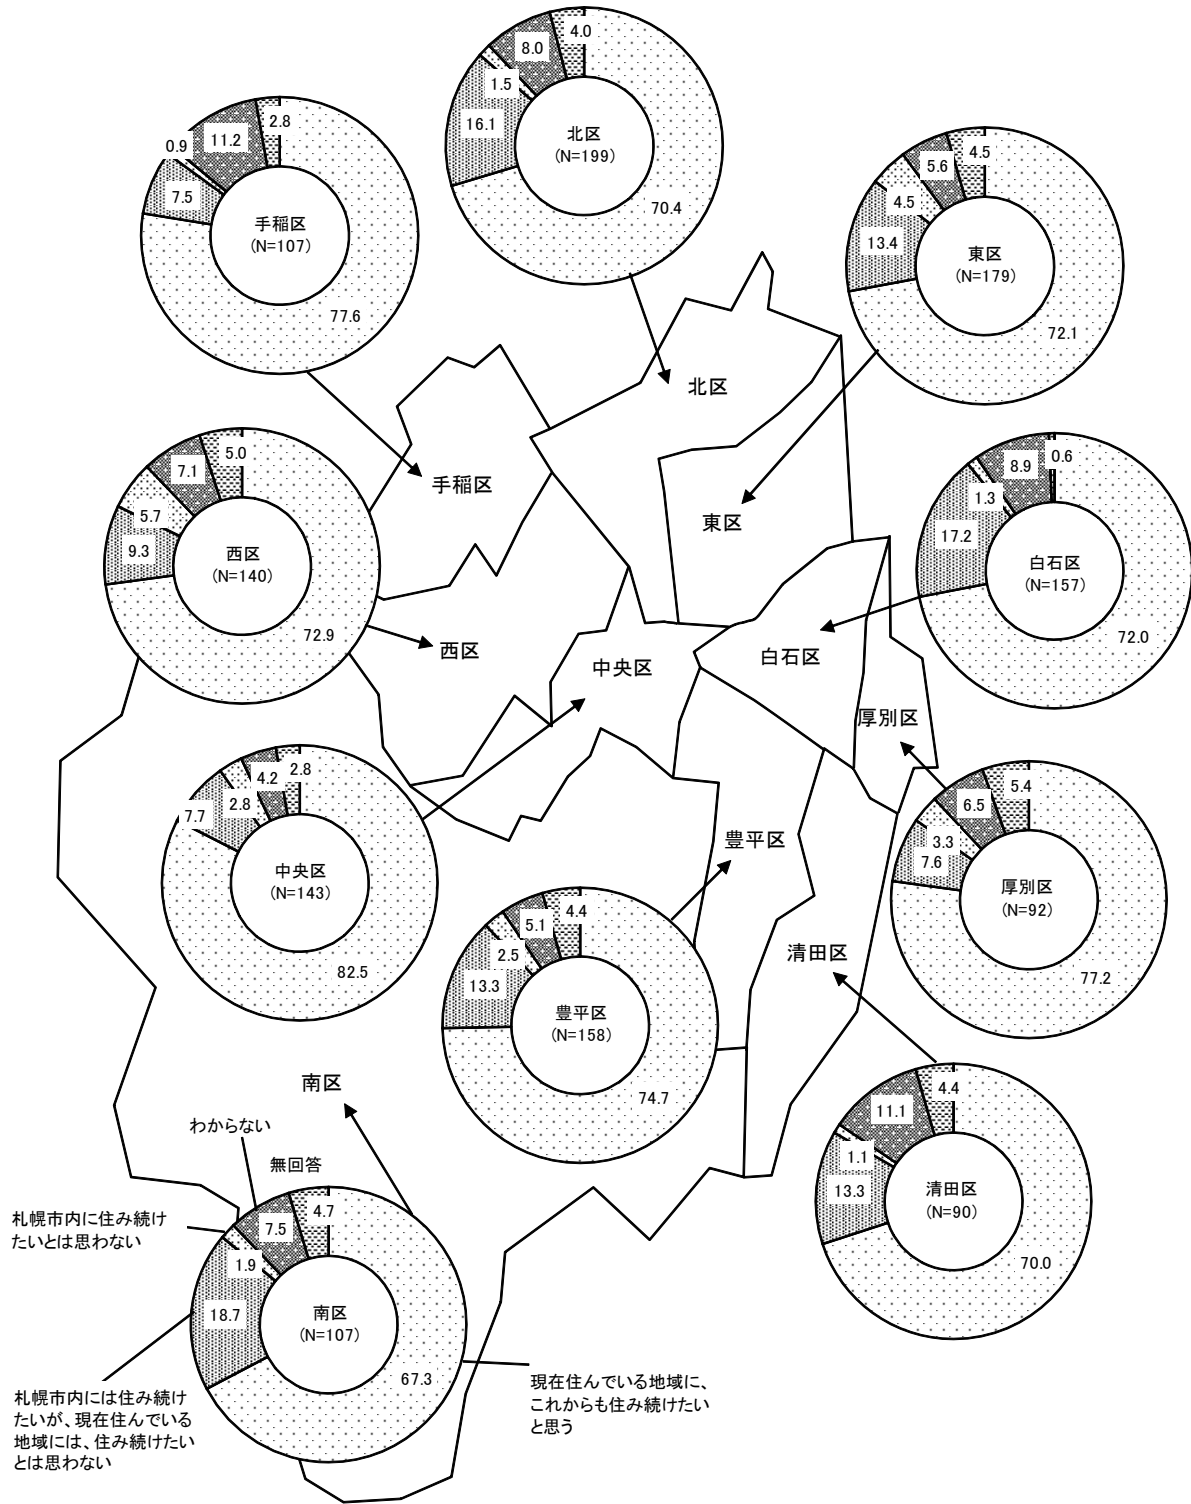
8.0
4.0
1.5
16.1
北区
(N=199)
70.4

0.9
11.2
2.8
7.5
手稲区
(N=107)
77.6

5.6
4.5
4.5
13.4
東区
(N=179)
72.1

北区
手稲区
東区

7.1
5.0
5.7
9.3
西区
(N=140)
72.9

8.9
0.6
1.3
17.2
白石区
(N=157)
72.0

西区
中央区
白石区
厚別区

4.2
2.8
7.7
2.8
中央区
(N=143)
82.5

6.5
5.4
3.3
7.6
厚別区
(N=92)
77.2

豊平区

5.1
4.4
2.5
13.3
豊平区
(N=158)
74.7

清田区

南区

わからない
無回答
札幌市内に住み続けたいとは思わない
7.5
4.7
1.9
18.7
南区
(N=107)
67.3

11.1
4.4
1.1
13.3
清田区
(N=90)
70.0

札幌市内には住み続けたいが、現在住んでいる地域には、住み続けたいとは思わない

現在住んでいる地域に、これからも住み続けたいと思う